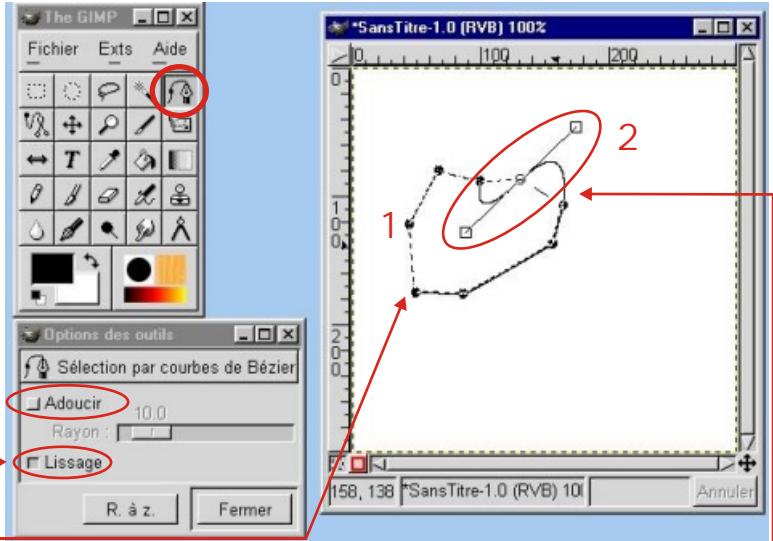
The GIMP

Fichier Exts Aide

Options des outils

Sélection par courbes de Bézier

Adoucir

10.0

Rayon :

Lissage

R. à z.

Fermer

*SansTitre-1.0 (RVB) 100%

0 100 200

0

1
0
0

2
0
0

1

2

158, 138 *SansTitre-1.0 (RVB) 10( Annuler